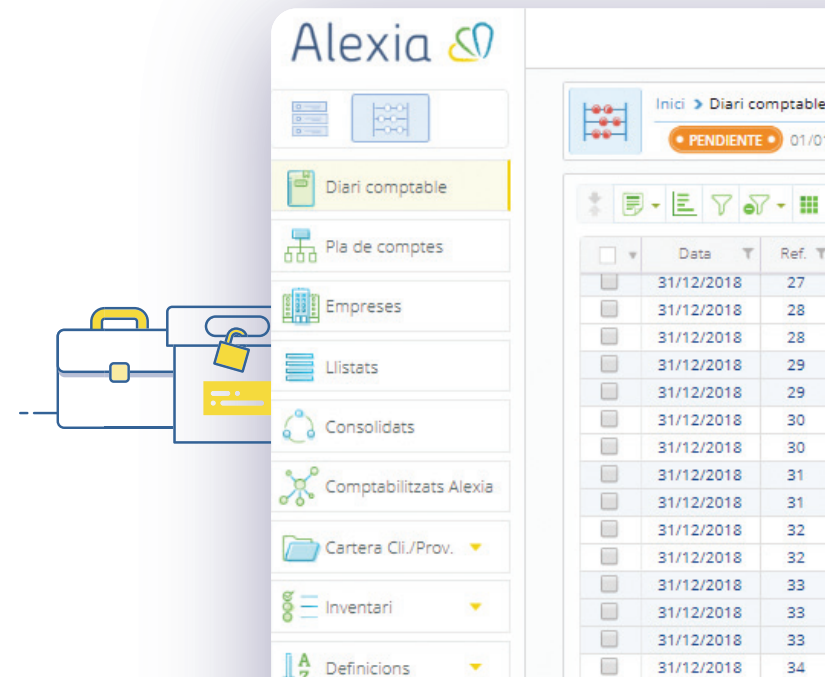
Alexia

Diari comptable

Pla de comptes

Empreses

Llistats

Consolidats

Comptabilitzats Alexia

Cartera Cli./Prov.

Inventari

Definicions

Inici > Diari comptable

• PENDIENTE • 01/0

| | Data | Ref. |
|---|---|---|
| | 31/12/2018 | 27 |
| | 31/12/2018 | 28 |
| | 31/12/2018 | 28 |
| | 31/12/2018 | 29 |
| | 31/12/2018 | 29 |
| | 31/12/2018 | 30 |
| | 31/12/2018 | 30 |
| | 31/12/2018 | 31 |
| | 31/12/2018 | 31 |
| | 31/12/2018 | 32 |
| | 31/12/2018 | 32 |
| | 31/12/2018 | 33 |
| | 31/12/2018 | 33 |
| | 31/12/2018 | 33 |
| | 31/12/2018 | 34 |